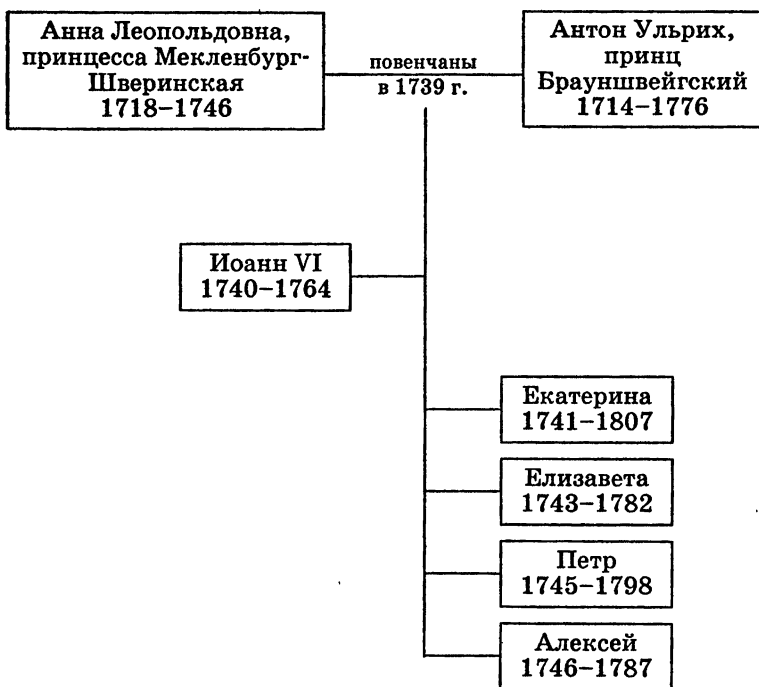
Анна Леопольдовна, принцесса Мекленбург-Шверинская
1718–1746

повенчаны в 1739 г.

Антон Ульрих, принц Брауншвейгский
1714–1776

Иоанн VI
1740–1764

Екатерина
1741–1807

Елизавета
1743–1782

Петр
1745–1798

Алексей
1746–1787